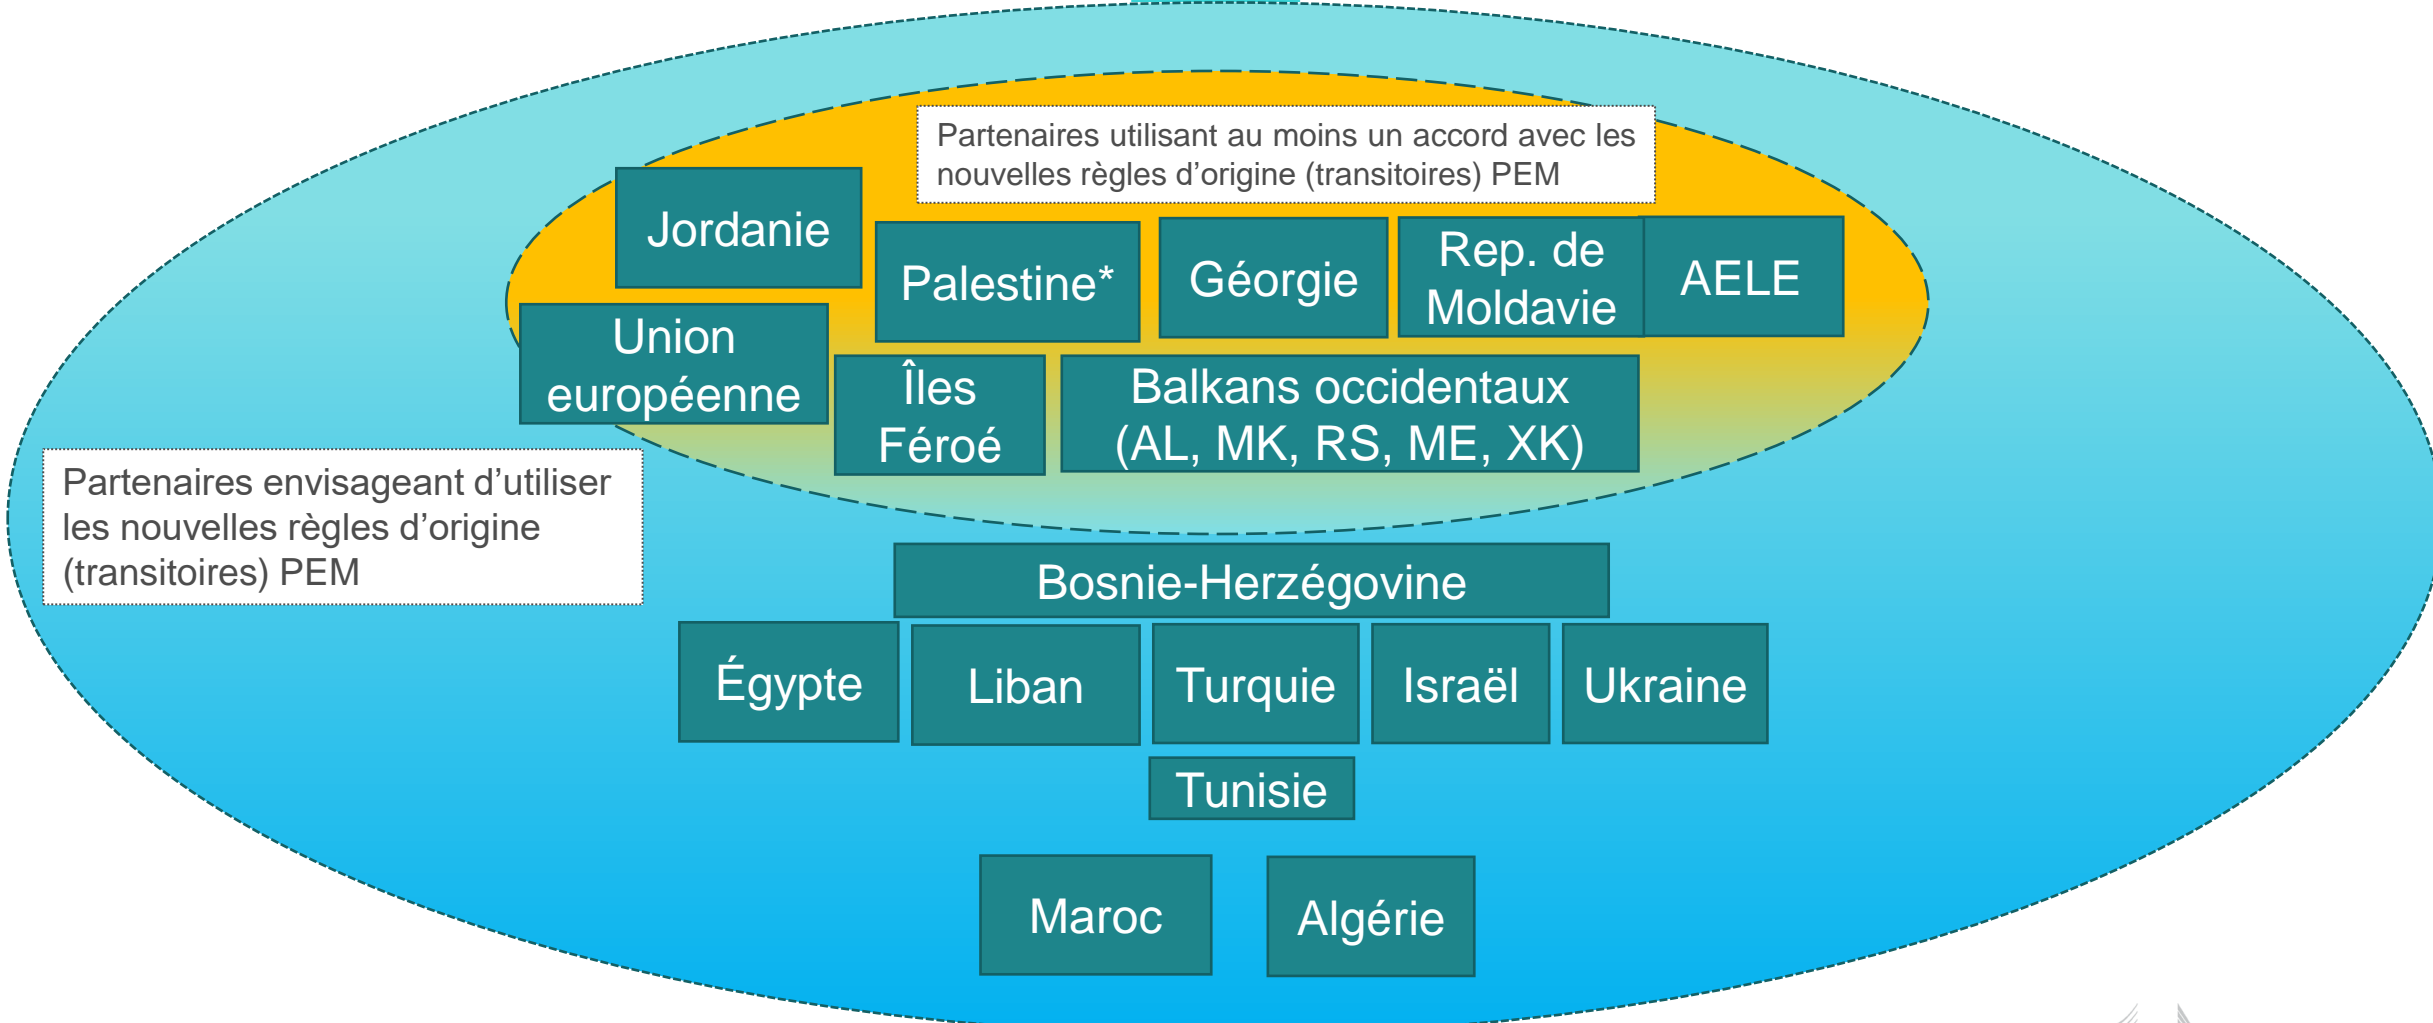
Partenaires utilisant au moins un accord avec les nouvelles règles d’origine (transitoires) PEM

Jordanie

Palestine*

Géorgie

Rep. de Moldavie

AELE

Union européenne

Îles Féroé

Balkans occidentaux (AL, MK, RS, ME, XK)

Partenaires envisageant d’utiliser les nouvelles règles d’origine (transitoires) PEM

Bosnie-Herzégovine

Égypte

Liban

Turquie

Israël

Ukraine

Tunisie

Maroc

Algérie